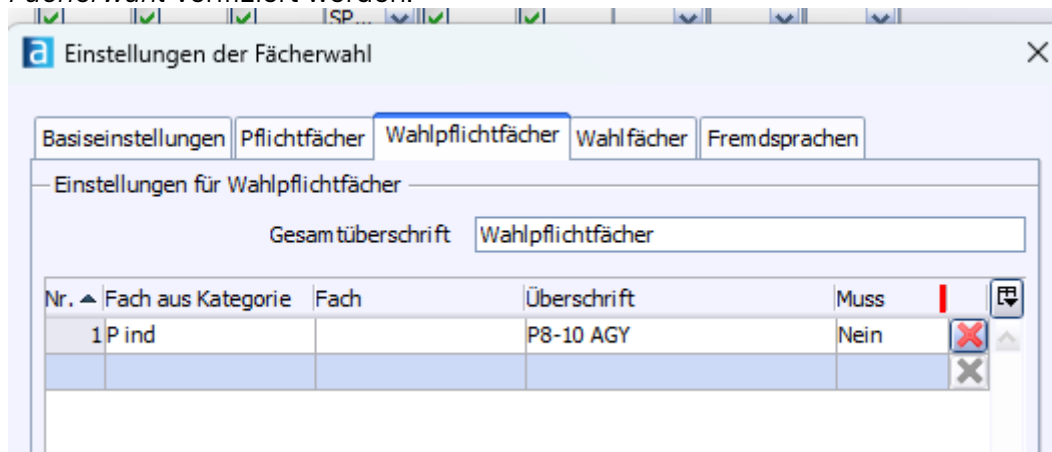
Einstellungen der Fächerwahl

Basiseinstellungen | Pflichtfächer | Wahlpflichtfächer | Wahlfächer | Fremdsprachen

Einstellungen für Wahlpflichtfächer

Gesamtüberschrift Wahlpflichtfächer

| Nr. | Fach aus Kategorie | Fach | Überschrift | Muss |
|---|---|---|---|---|
| 1 | P ind | | P8-10 AGY | Nein |
| | | | | |